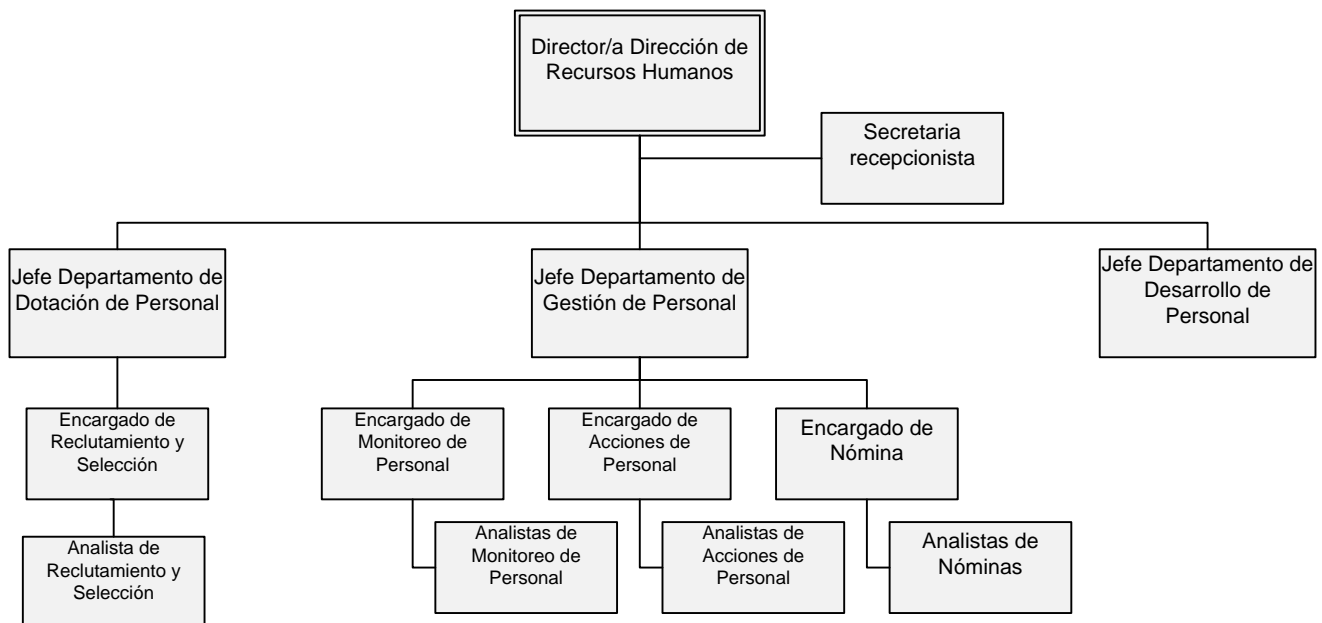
Director/a Dirección de Recursos Humanos

Secretaria recepcionista

Jefe Departamento de Dotación de Personal

Jefe Departamento de Gestión de Personal

Jefe Departamento de Desarrollo de Personal

Encargado de Reclutamiento y Selección

Analista de Reclutamiento y Selección

Encargado de Monitoreo de Personal

Analistas de Monitoreo de Personal

Encargado de Acciones de Personal

Analistas de Acciones de Personal

Encargado de Nómina

Analistas de Nóminas